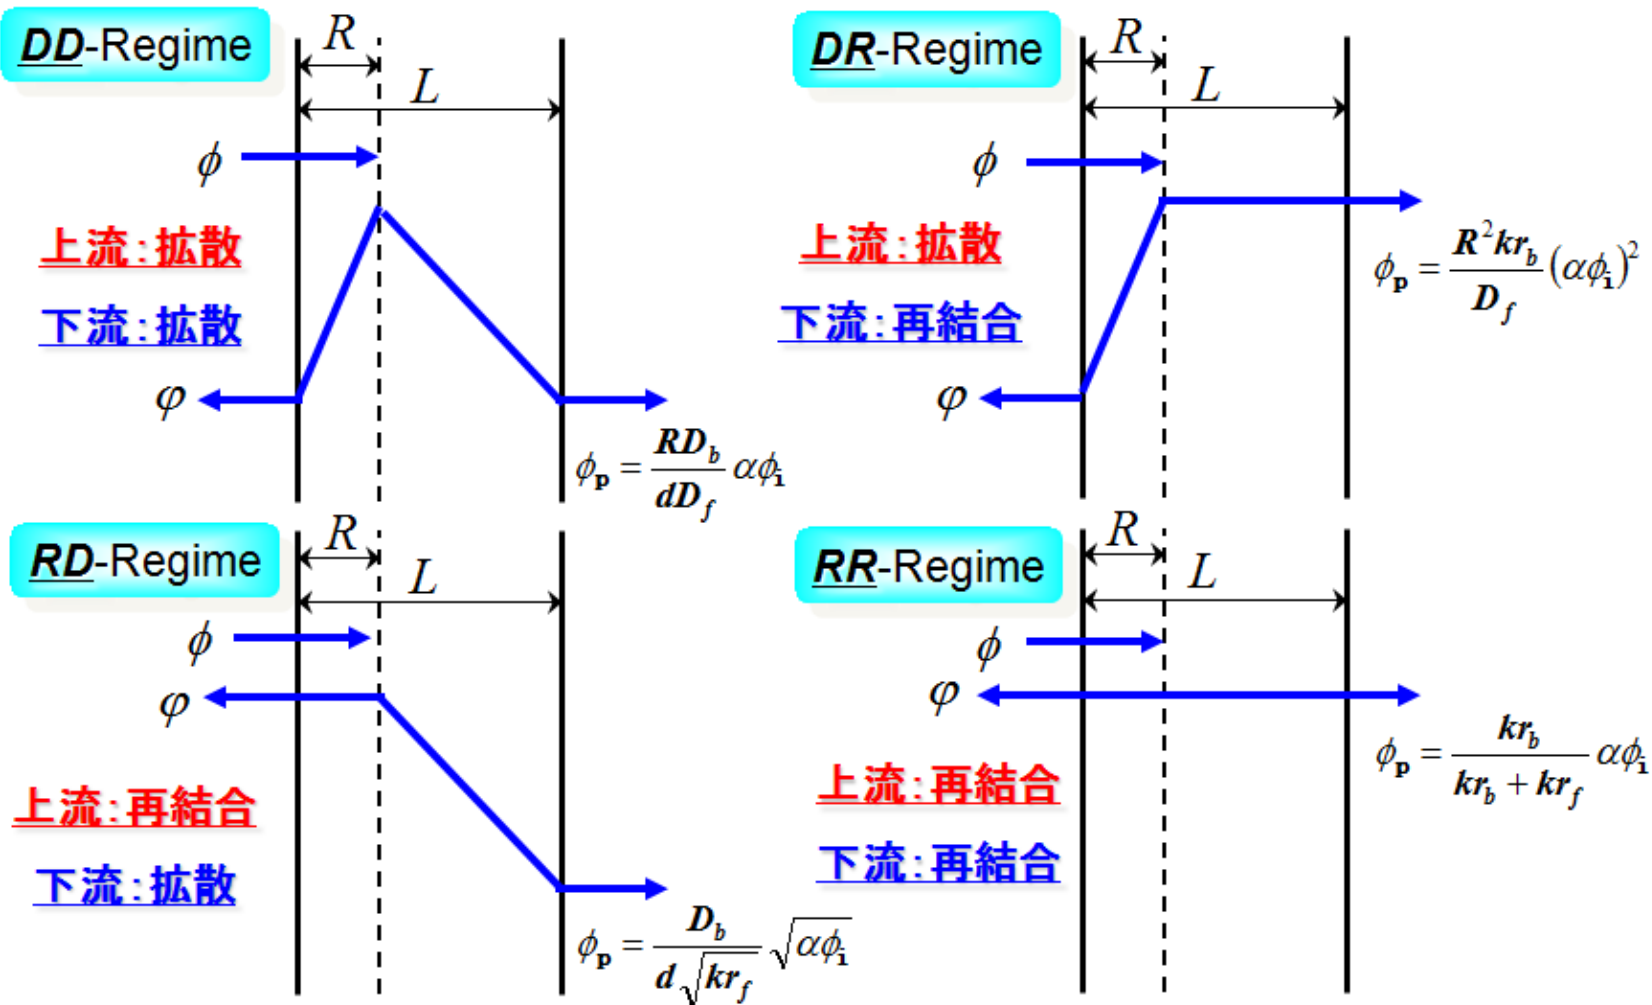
DD-Regime

$R$

$L$

$\phi$

上流:拡散

下流:拡散

$\varphi$

$\phi_p = \frac{RD_b}{dD_f}\alpha\phi_i$

DR-Regime

$R$

$L$

$\phi$

上流:拡散

下流:再結合

$\varphi$

$\phi_p = \frac{R^2 kr_b}{D_f}(\alpha\phi_i)^2$

RD-Regime

$R$

$L$

$\phi$

$\varphi$

上流:再結合

下流:拡散

$\phi_p = \frac{D_b}{d\sqrt{kr_f}}\sqrt{\alpha\phi_i}$

RR-Regime

$R$

$L$

$\phi$

$\varphi$

$\phi_p = \frac{kr_b}{kr_b + kr_f}\alpha\phi_i$

上流:再結合

下流:再結合